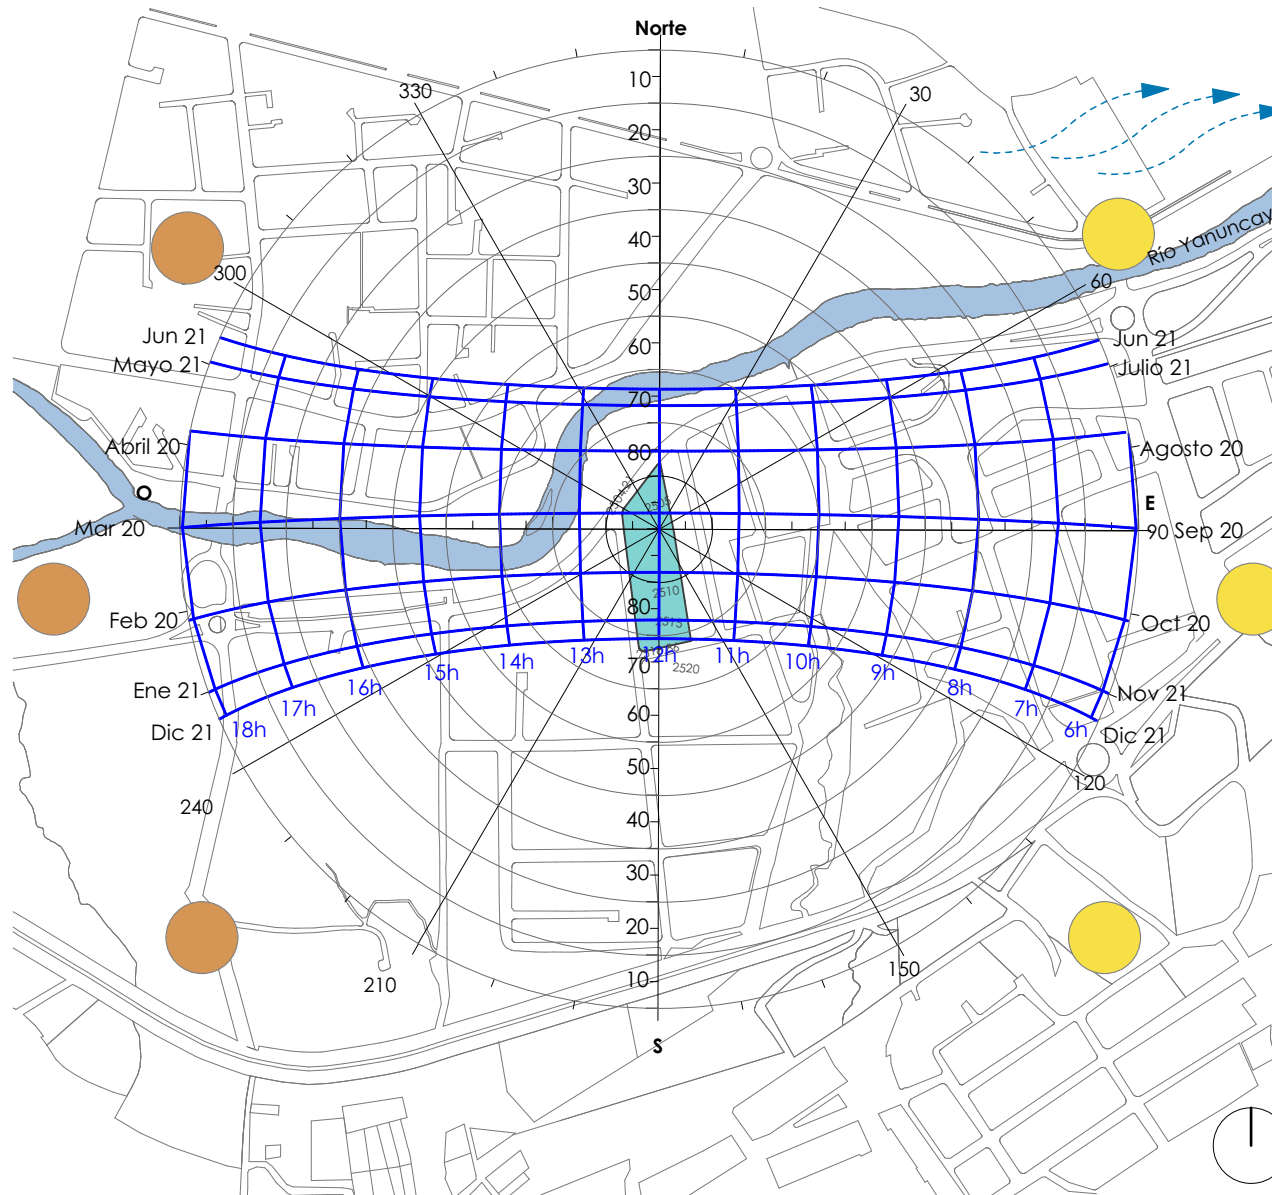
Norte
10
20
30
40
50
60
70
80
330
30
300
60
Río Yanuncay
Jun 21
Mayo 21
Abril 20
O
Mar 20
Feb 20
Ene 21
Dic 21
Jun 21
Julio 21
Agosto 20
E
90 Sep 20
Oct 20
Nov 21
Dic 21
18h
17h
16h
15h
14h
13h
12h
11h
10h
9h
8h
7h
6h
2510
2515
2520
80
70
60
50
40
30
20
10
240
120
210
150
S